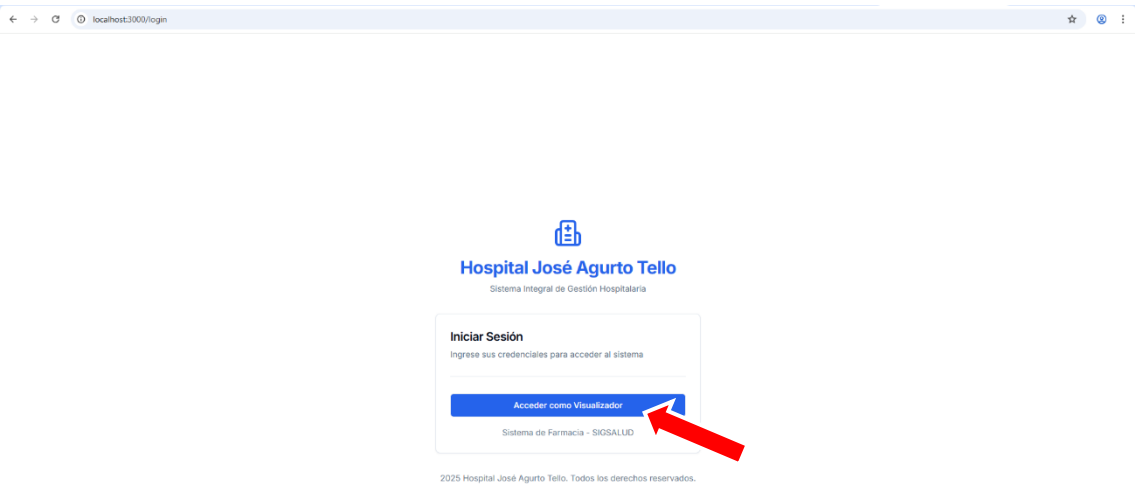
localhost:3000/login

Hospital José Agurto Tello

Sistema Integral de Gestión Hospitalaria

Iniciar Sesión

Ingrese sus credenciales para acceder al sistema

Acceder como Visualizador

Sistema de Farmacia - SIGSALUD

2025 Hospital José Agurto Tello. Todos los derechos reservados.